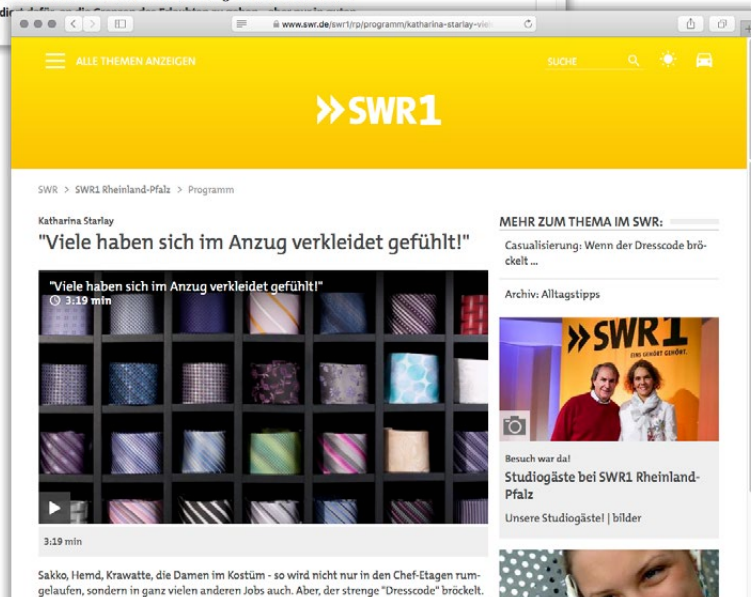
www.swr.de/swr1/rp/programm/katharina-starlay-vie

ALLE THEMEN ANZEIGEN

SUCHE

SWR1

SWR > SWR1 Rheinland-Pfalz > Programm

Katharina Starlay

"Viele haben sich im Anzug verkleidet gefühlt!"

"Viele haben sich im Anzug verkleidet gefühlt!"
3:19 min

3:19 min

Sakko, Hemd, Krawatte, die Damen im Kostüm - so wird nicht nur in den Chef-Etagen rumgelaufen, sondern in ganz vielen anderen Jobs auch. Aber, der strenge "Dresscode" bröckelt.

MEHR ZUM THEMA IM SWR:

Casualisierung: Wenn der Dresscode bröckelt ...

Archiv: Alltagstipps

SWR1
EINS GEHÖRT GEHÖRT.

Besuch war da!

Studiogäste bei SWR1 Rheinland-Pfalz

Unsere Studiogäste! | bilder